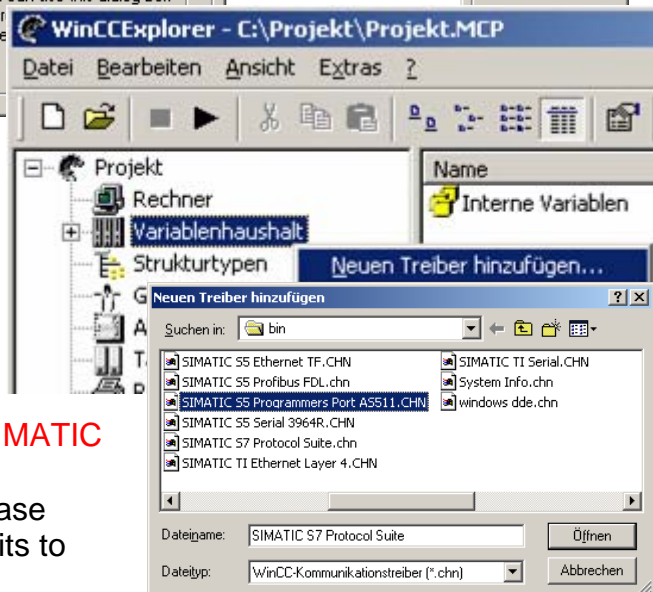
WinCCExplorer - C:\Projekt\Projekt.MCP

Datei Bearbeiten Ansicht Extras ?

Projekt
Rechner
Variablenhaushalt
Strukturtypen
G
A
T

Name
Interne Variablen

Neuen Treiber hinzufügen...

Neuen Treiber hinzufügen

Suchen in: bin

SIMATIC S5 Ethernet TF.CHN
SIMATIC S5 Profibus FDL.chn
SIMATIC S5 Programmers Port AS511.CHN
SIMATIC S5 Serial 3964R.CHN
SIMATIC S7 Protocol Suite.chn
SIMATIC TI Ethernet Layer 4.CHN
SIMATIC TI Serial.CHN
System Info.chn
windows dde.chn

Dateiname: SIMATIC S7 Protocol Suite
Öffnen
Dateityp: WinCC-Kommunikationstreiber (*.chn)
Abbrechen

MATIC

ase
its to